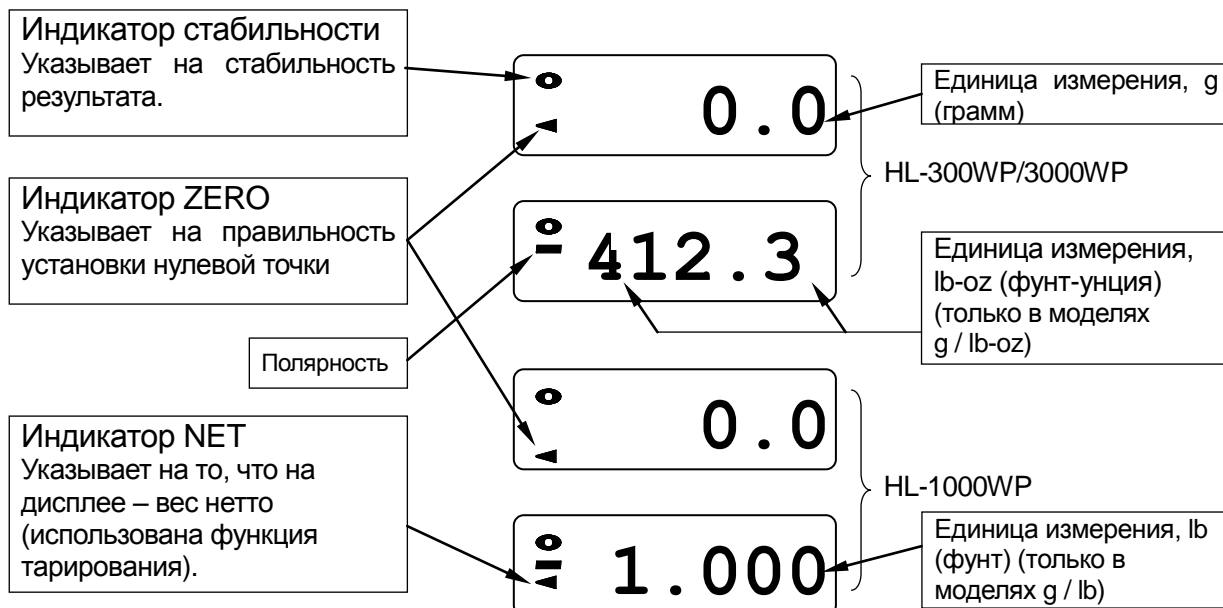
Индикатор стабильности
Указывает на стабильность результата.

0.0

Единица измерения, g (грамм)

HL-300WP/3000WP

Индикатор ZERO
Указывает на правильность установки нулевой точки

412.3

Единица измерения, lb-oz (фунт-унция) (только в моделях g / lb-oz)

Полярность

0.0

Индикатор NET
Указывает на то, что на дисплее – вес нетто (использована функция тарирования).

HL-1000WP

1.000

Единица измерения, lb (фунт) (только в моделях g / lb)